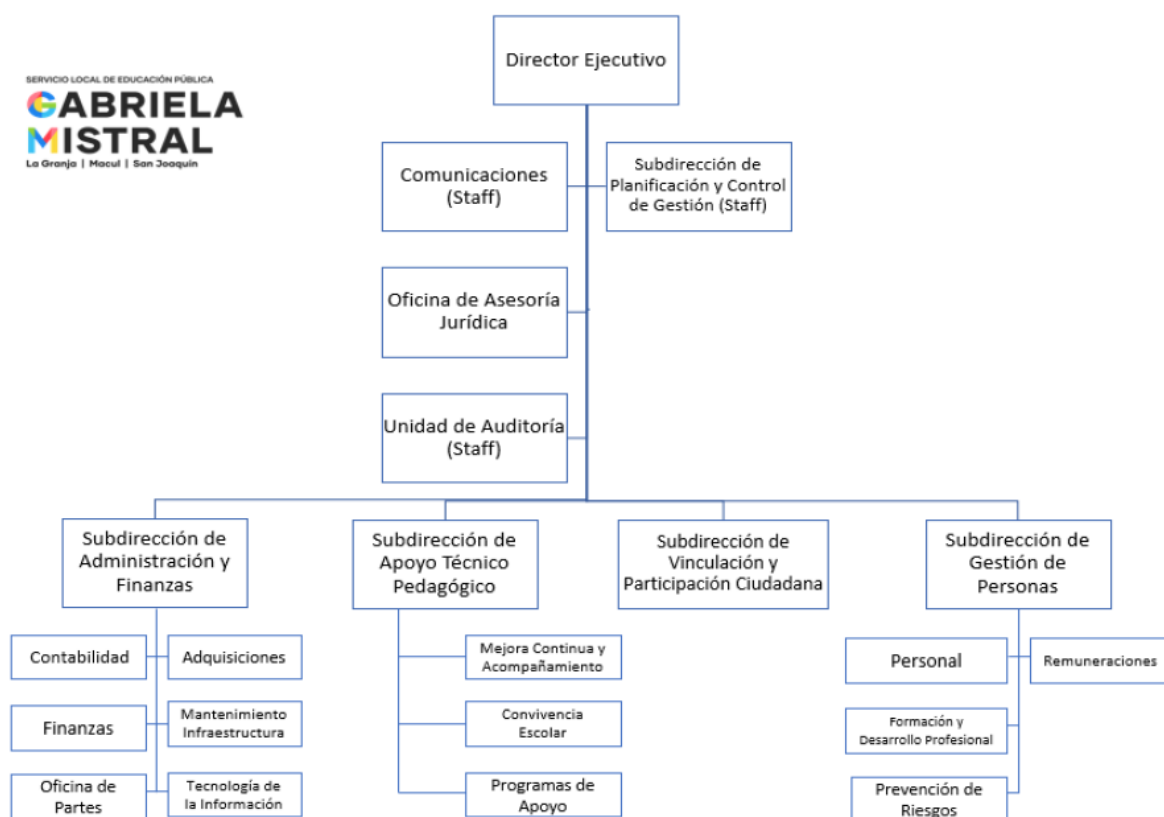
SERVICIO LOCAL DE EDUCACIÓN PÚBLICA
GABRIELA
MISTRAL
La Granja | Macul | San Joaquín

Director Ejecutivo

Comunicaciones (Staff)

Subdirección de Planificación y Control de Gestión (Staff)

Oficina de Asesoría Jurídica

Unidad de Auditoría (Staff)

Subdirección de Administración y Finanzas

Contabilidad

Adquisiciones

Finanzas

Mantenimiento Infraestructura

Oficina de Partes

Tecnología de la Información

Subdirección de Apoyo Técnico Pedagógico

Mejora Continua y Acompañamiento

Convivencia Escolar

Programas de Apoyo

Subdirección de Vinculación y Participación Ciudadana

Subdirección de Gestión de Personas

Personal

Remuneraciones

Formación y Desarrollo Profesional

Prevención de Riesgos